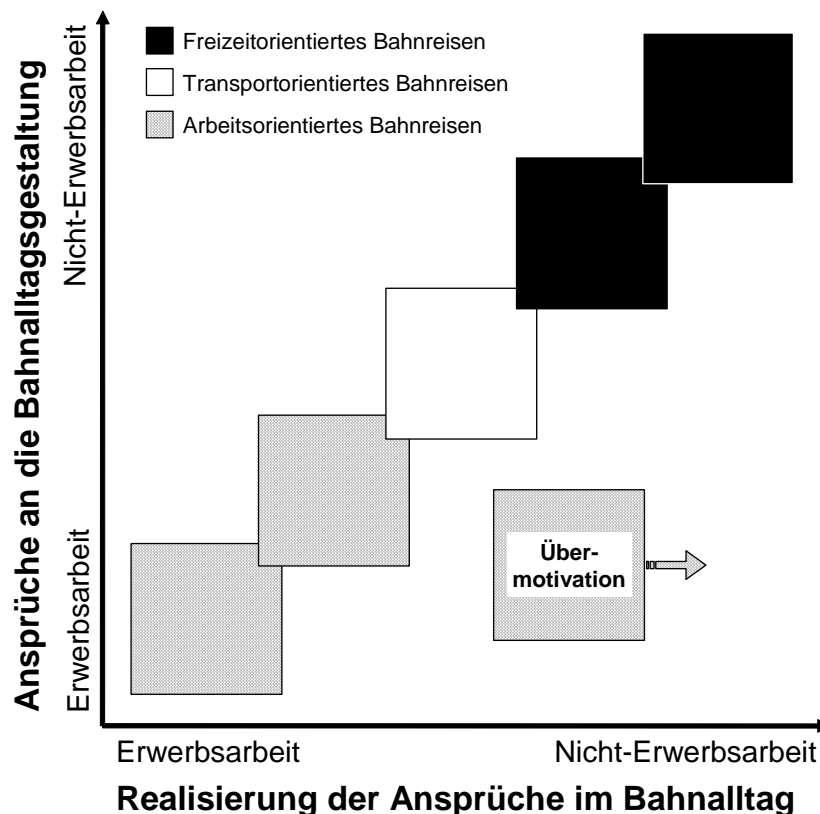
Ansprüche an die Bahnalltagsgestaltung

Nicht-Erwerbsarbeit

Erwerbsarbeit

Freizeitorientiertes Bahnreisen

Transportorientiertes Bahnreisen

Arbeitsorientiertes Bahnreisen

Übermotivation

Erwerbsarbeit

Nicht-Erwerbsarbeit

Realisierung der Ansprüche im Bahnalltag